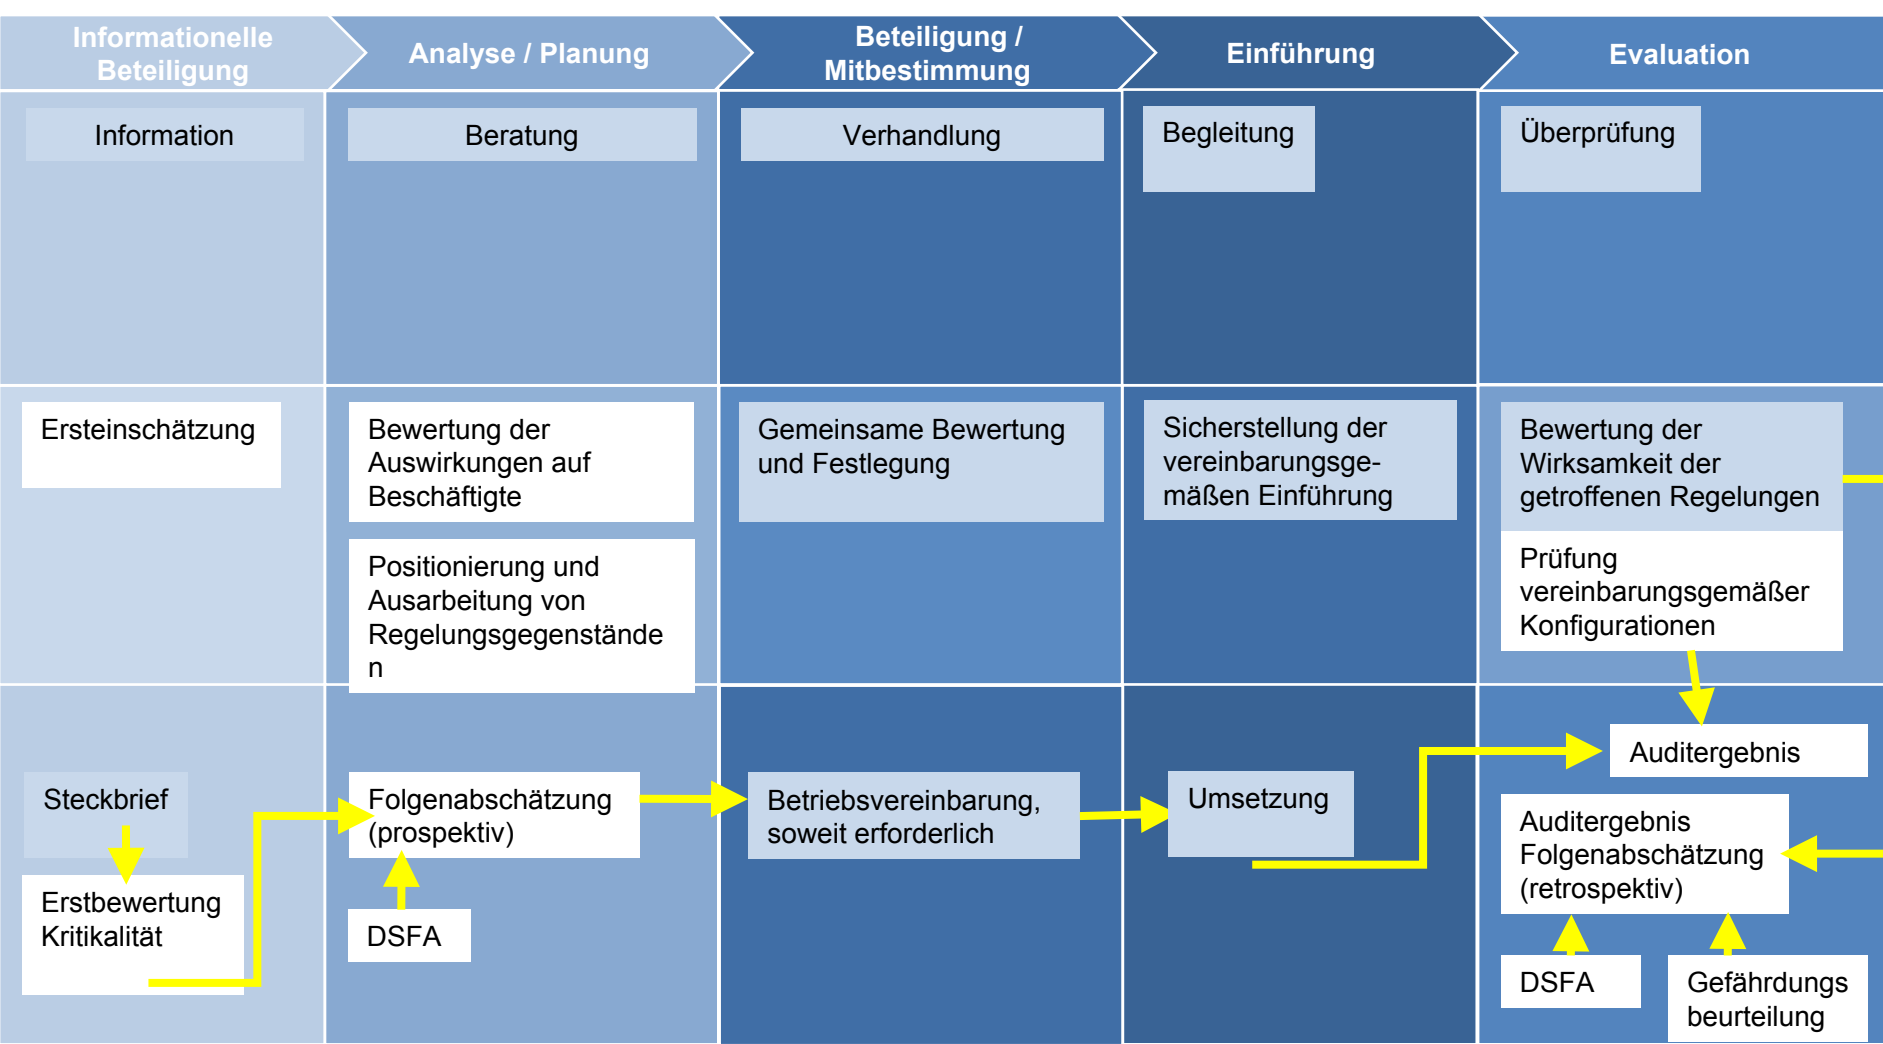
Informationelle Beteiligung

Analyse / Planung

Beteiligung / Mitbestimmung

Einführung

Evaluation

Information

Beratung

Verhandlung

Begleitung

Überprüfung

Ersteinschätzung

Bewertung der Auswirkungen auf Beschäftigte

Positionierung und Ausarbeitung von Regelungsgegenstände n

Gemeinsame Bewertung und Festlegung

Sicherstellung der vereinbarungsgemäßen Einführung

Bewertung der Wirksamkeit der getroffenen Regelungen

Prüfung vereinbarungsgemäßer Konfigurationen

Steckbrief

Erstbewertung Kritikalität

Folgenabschätzung (prospektiv)

DSFA

Betriebsvereinbarung, soweit erforderlich

Umsetzung

Auditergebnis

Auditergebnis Folgenabschätzung (retrospektiv)

DSFA

Gefährdungs beurteilung